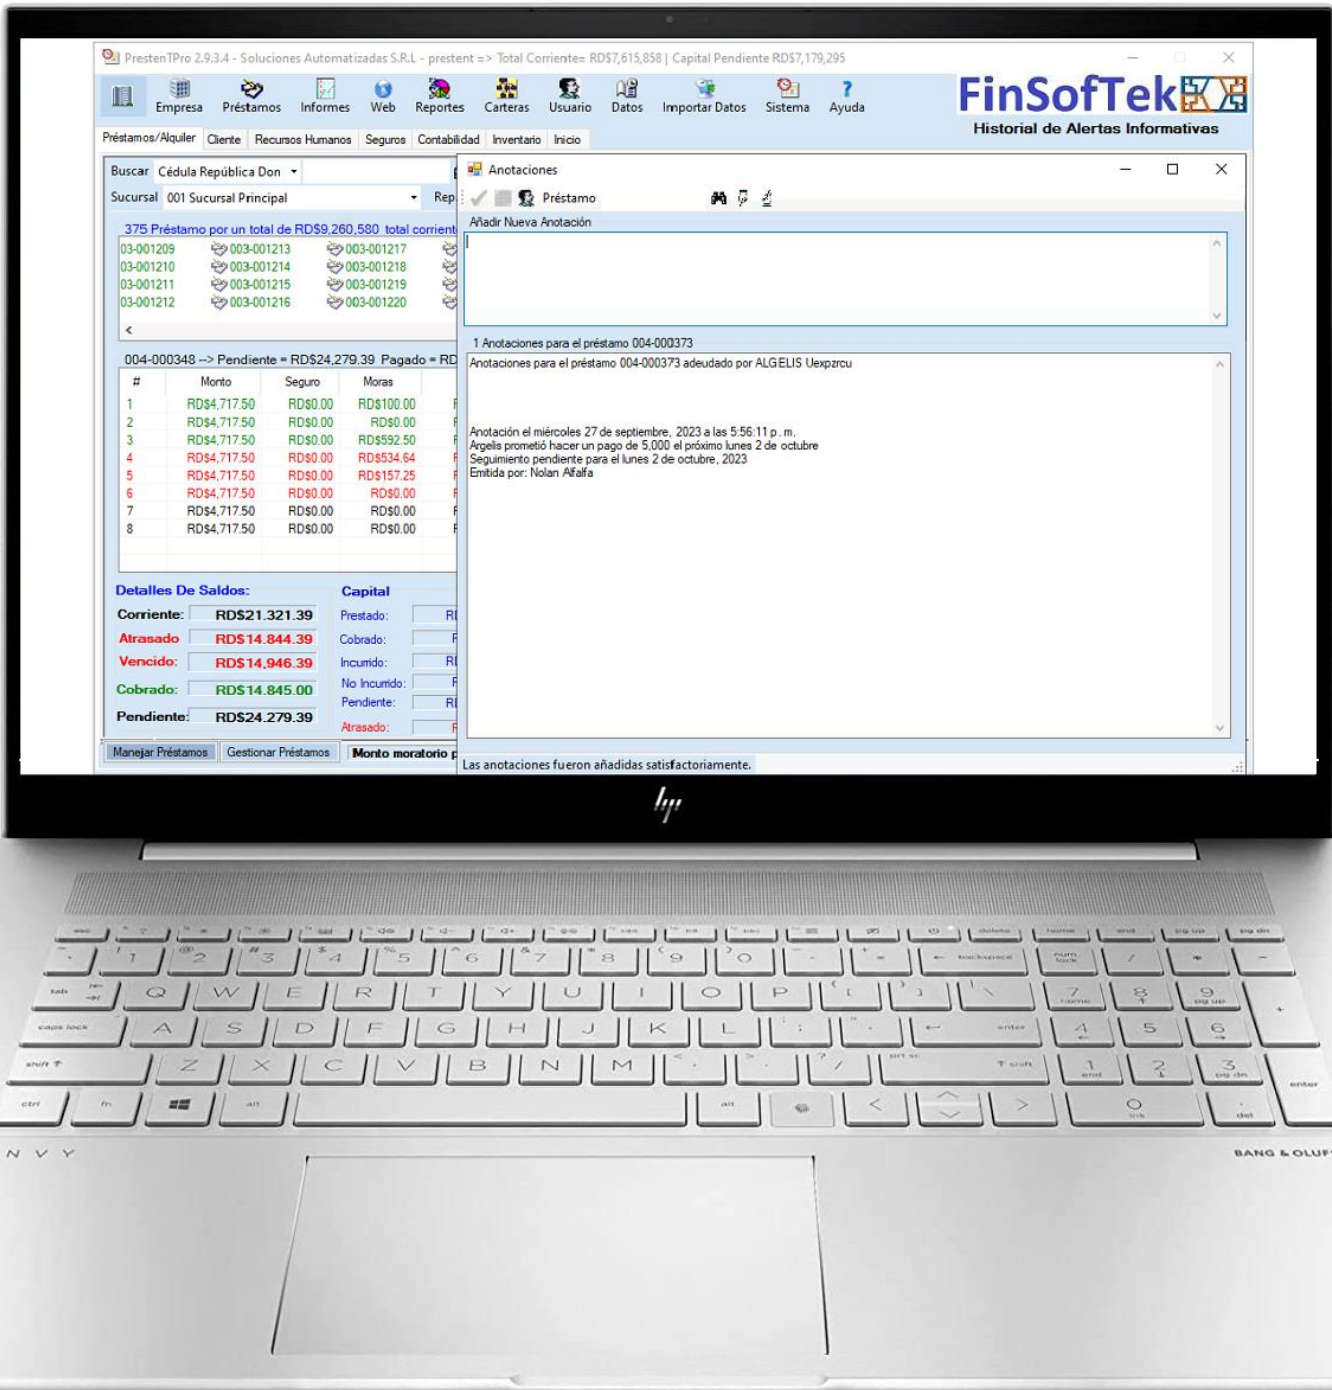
PrestenTPro 2.9.3.4 - Soluciones Automatizadas S.R.L - present => Total Corriente= RD$7,615,858 | Capital Pendiente RD$7,179,295

Empresa Préstamos Informes Web Reportes Carteras Usuario Datos Importar Datos Sistema Ayuda

FinSofTek

Historial de Alertas Informativas

Préstamos/Alquiler Cliente Recursos Humanos Seguros Contabilidad Inventario Inicio

Buscar Cédula República Don

Sucursal 001 Sucursal Principal

Rep

375 Préstamo por un total de RD$9,260,580 total corrient

03-001209 003-001213 003-001217
03-001210 003-001214 003-001218
03-001211 003-001215 003-001219
03-001212 003-001216 003-001220

004-000348 --> Pendiente = RD$24,279.39 Pagado = RD

| # | Monto | Seguro | Moras |
|---|---|---|---|
| 1 | RD$4,717.50 | RD$0.00 | RD$100.00 |
| 2 | RD$4,717.50 | RD$0.00 | RD$0.00 |
| 3 | RD$4,717.50 | RD$0.00 | RD$592.50 |
| 4 | RD$4,717.50 | RD$0.00 | RD$534.64 |
| 5 | RD$4,717.50 | RD$0.00 | RD$157.25 |
| 6 | RD$4,717.50 | RD$0.00 | RD$0.00 |
| 7 | RD$4,717.50 | RD$0.00 | RD$0.00 |
| 8 | RD$4,717.50 | RD$0.00 | RD$0.00 |

Detalles De Saldos:
Corriente: RD$21.321.39
Atrasado RD$14.844.39
Vencido: RD$14,946.39
Cobrado: RD$14.845.00
Pendiente: RD$24.279.39

Capital
Prestado:
Cobrado:
Incurrido:
No Incurrido:
Pendiente:
Atrasado:

Manejar Préstamos Gestionar Préstamos Monto moratorio p

Anotaciones

Préstamo

Añadir Nueva Anotación

1 Anotaciones para el préstamo 004-000373

Anotaciones para el préstamo 004-000373 adeudado por ALGELIS Uexpzrcu

Anotación el miércoles 27 de septiembre, 2023 a las 5:56:11 p. m.
Argelis prometió hacer un pago de 5,000 el próximo lunes 2 de octubre
Seguimiento pendiente para el lunes 2 de octubre, 2023
Emitida por: Nolan Alfalfa

Las anotaciones fueron añadidas satisfactoriamente.

hp

ENVY

BANG & OLUF